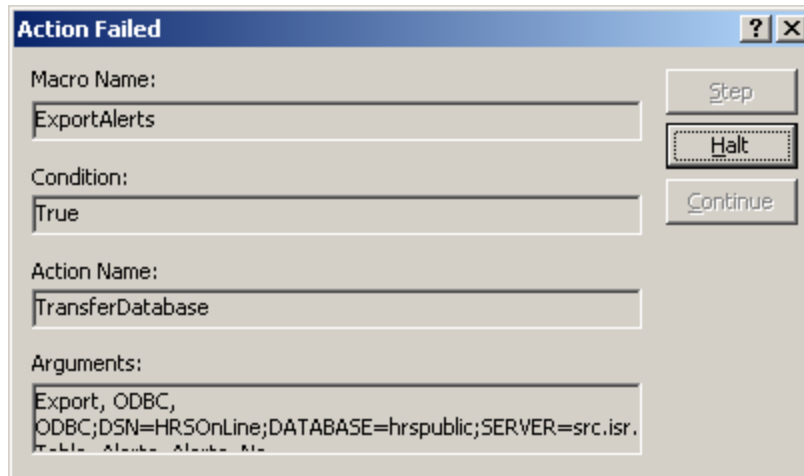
Action Failed

?

X

Macro Name:

ExportAlerts

Condition:

True

Action Name:

TransferDatabase

Arguments:

Export, ODBC, ODBC;DSN=HRSOnLine;DATABASE=hrspublic;SERVER=src.isr. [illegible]

Step

Halt

Continue